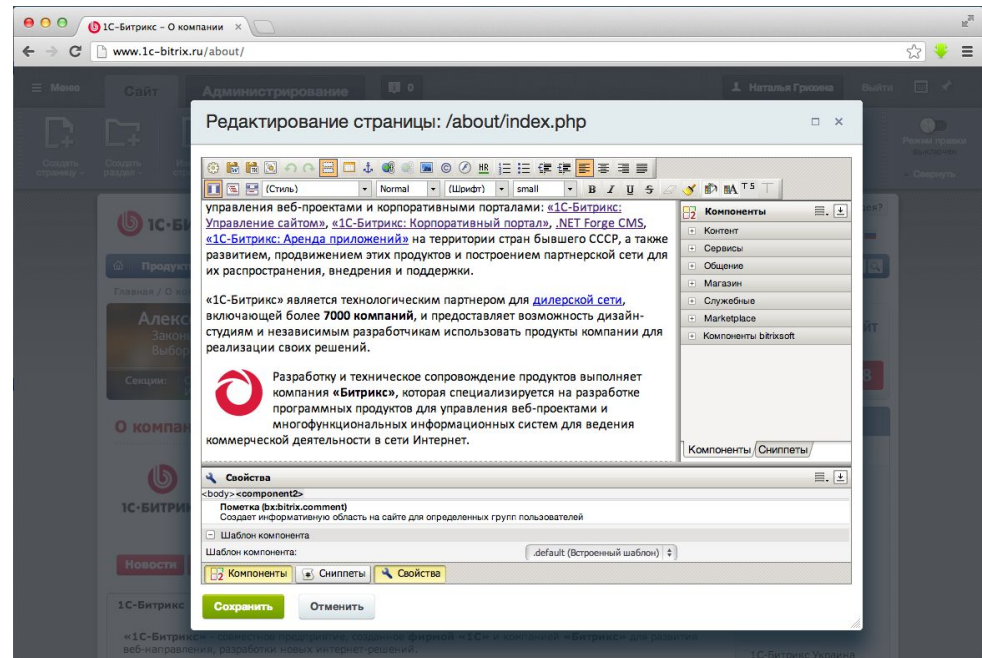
1С-Битрикс – О компании ×

www.1c-bitrix.ru/about/

Меню Сайт Администрирование 0 Наталья Гркина Выйти

Создать страницу Создать раздел

Режим правки выключен Свернуть

Редактирование страницы: /about/index.php

(Стиль) Normal (Шрифт) small B I U S

управления веб-проектами и корпоративными порталами: «1С-Битрикс: Управление сайтом», «1С-Битрикс: Корпоративный портал», .NET Forge CMS, «1С-Битрикс: Аренда приложений» на территории стран бывшего СССР, а также развитием, продвижением этих продуктов и построением партнерской сети для их распространения, внедрения и поддержки.

«1С-Битрикс» является технологическим партнером для дилерской сети, включающей более 7000 компаний, и предоставляет возможность дизайн-студиям и независимым разработчикам использовать продукты компании для реализации своих решений.

Разработку и техническое сопровождение продуктов выполняет компания «Битрикс», которая специализируется на разработке программных продуктов для управления веб-проектами и многофункциональных информационных систем для ведения коммерческой деятельности в сети Интернет.

Компоненты
Контент
Сервисы
Общение
Магазин
Служебные
Marketplace
Компоненты bitrixsoft

Компоненты Сниппеты

Свойства
<body> <component2>
Пометка (bx:bitrix.comment)
Создает информативную область на сайте для определенных групп пользователей
Шаблон компонента
Шаблон компонента: .default (Встроенный шаблон)

Компоненты Сниппеты Свойства

Сохранить Отменить

Главная / О к
Секции:
О компа
1С-БИТРИ
Новости
1С-Битрикс
«1С-Битрикс» – совместное предприятие, созданное фирмой «1С» и компанией «Битрикс» для развития веб-направлений, разработки новых интернет-решений.
1С-Битрикс Украина